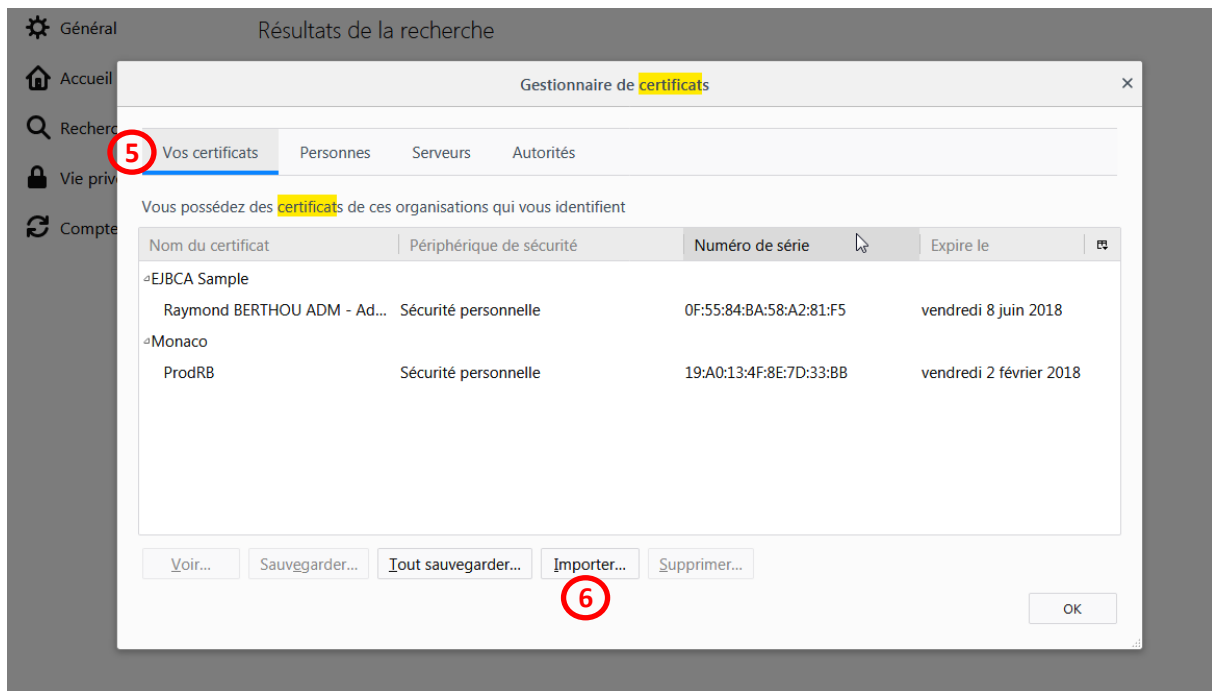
Général
Accueil
Recherc
Vie priv
Compte

Résultats de la recherche

Gestionnaire de certificats

×

5

Vos certificats | Personnes | Serveurs | Autorités

Vous possédez des certificats de ces organisations qui vous identifient

| Nom du certificat | Périphérique de sécurité | Numéro de série | Expire le |
|---|---|---|---|
| EJBCA Sample | | | |
| Raymond BERTHOU ADM - Ad... | Sécurité personnelle | 0F:55:84:BA:58:A2:81:F5 | vendredi 8 juin 2018 |
| Monaco | | | |
| ProdRB | Sécurité personnelle | 19:A0:13:4F:8E:7D:33:BB | vendredi 2 février 2018 |

Voir... | Sauvegarder... | Tout sauvegarder... | Importer... | Supprimer...

6

OK